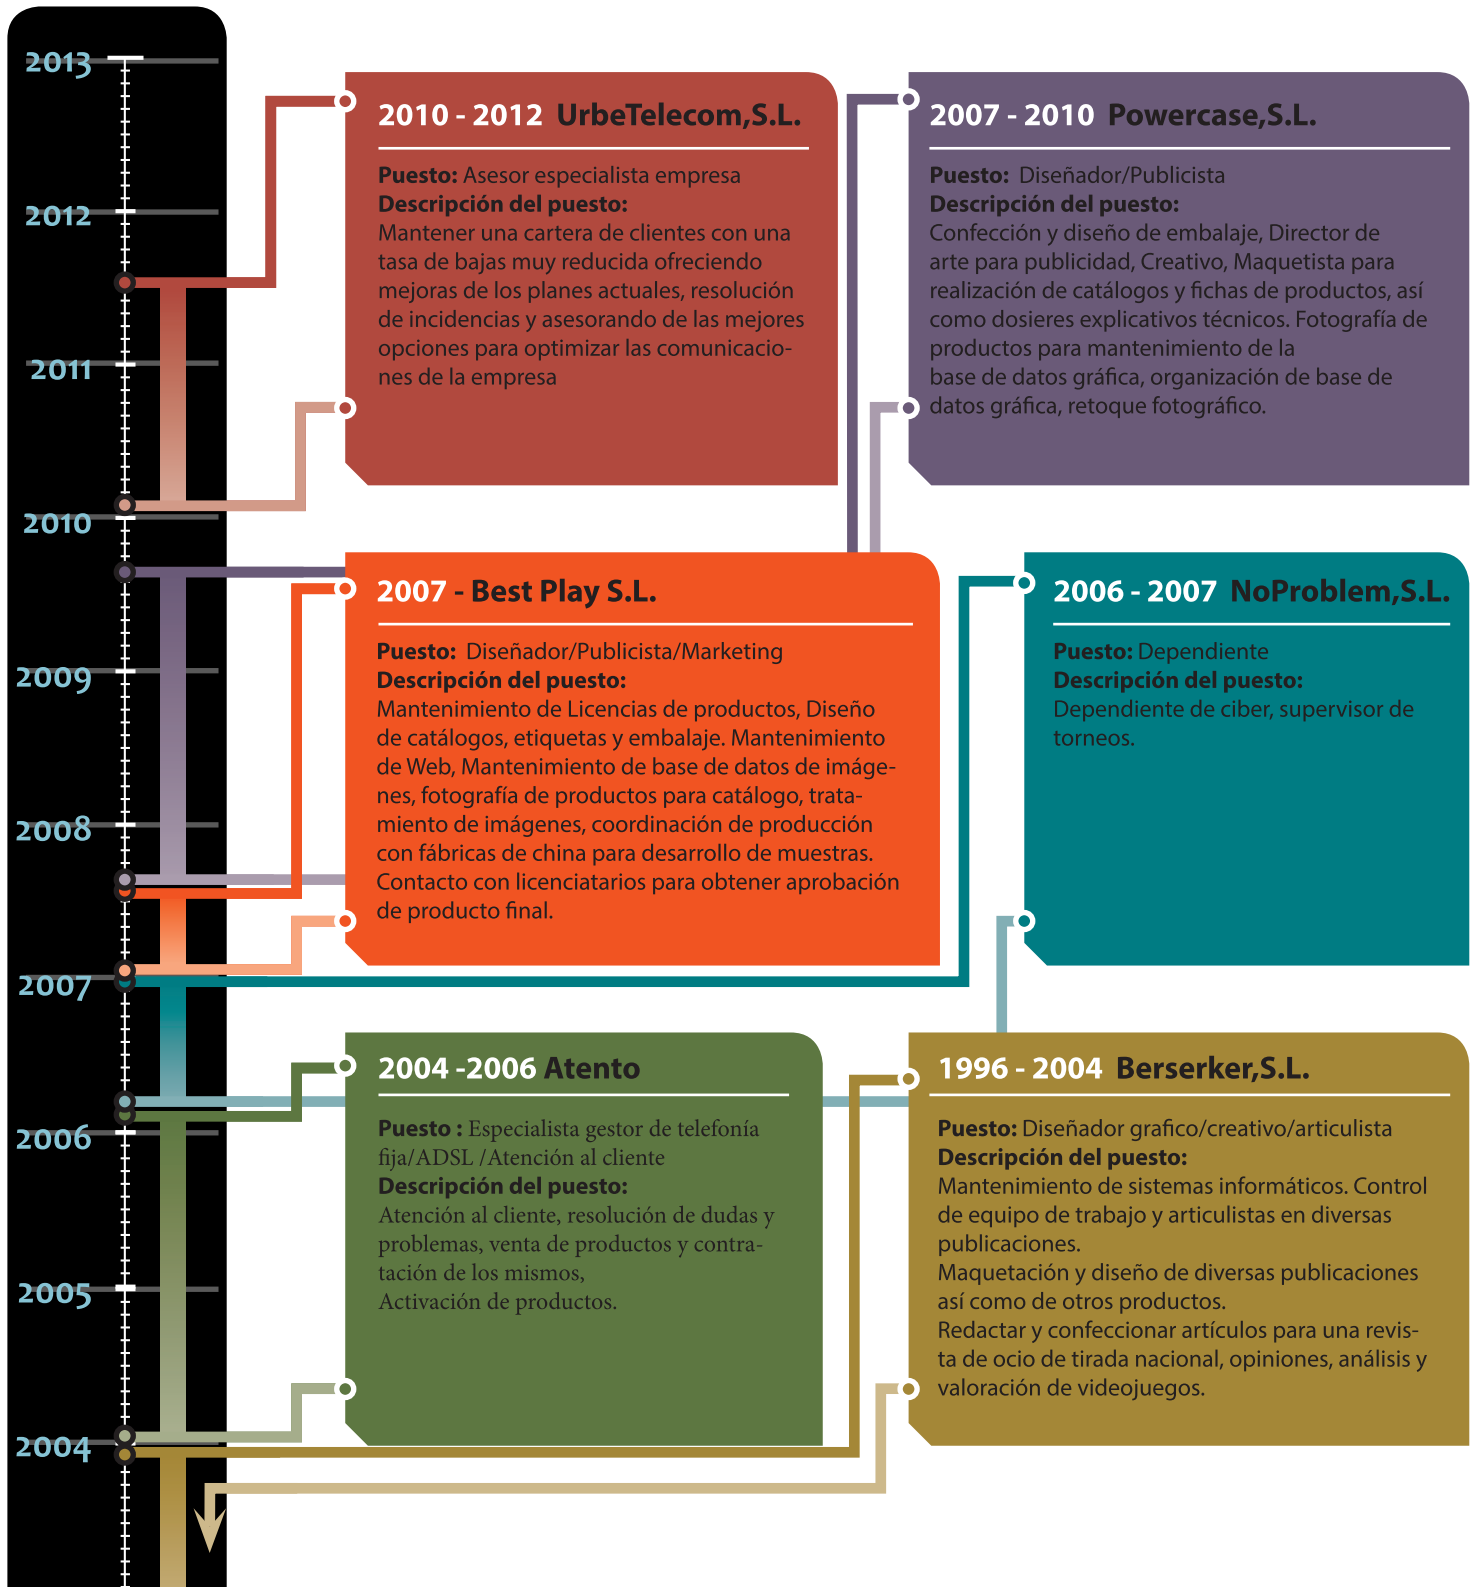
2013
2012
2011
2010
2009
2008
2007
2006
2005
2004

2010 - 2012 UrbeTelecom,S.L.

Puesto: Asesor especialista empresa
Descripción del puesto:
Mantener una cartera de clientes con una tasa de bajas muy reducida ofreciendo mejoras de los planes actuales, resolución de incidencias y asesorando de las mejores opciones para optimizar las comunicaciones de la empresa

2007 - 2010 Powercase,S.L.

Puesto: Diseñador/Publicista
Descripción del puesto:
Confección y diseño de embalaje, Director de arte para publicidad, Creativo, Maquetista para realización de catálogos y fichas de productos, así como dosieres explicativos técnicos. Fotografía de productos para mantenimiento de la base de datos gráfica, organización de base de datos gráfica, retoque fotográfico.

2007 - Best Play S.L.

Puesto: Diseñador/Publicista/Marketing
Descripción del puesto:
Mantenimiento de Licencias de productos, Diseño de catálogos, etiquetas y embalaje. Mantenimiento de Web, Mantenimiento de base de datos de imágenes, fotografía de productos para catálogo, tratamiento de imágenes, coordinación de producción con fábricas de china para desarrollo de muestras. Contacto con licenciatarios para obtener aprobación de producto final.

2006 - 2007 NoProblem,S.L.

Puesto: Dependiente
Descripción del puesto:
Dependiente de ciber, supervisor de torneos.

2004 -2006 Atento

Puesto : Especialista gestor de telefonía fija/ADSL /Atención al cliente
Descripción del puesto:
Atención al cliente, resolución de dudas y problemas, venta de productos y contratación de los mismos,
Activación de productos.

1996 - 2004 Berserker,S.L.

Puesto: Diseñador grafico/creativo/articulista
Descripción del puesto:
Mantenimiento de sistemas informáticos. Control de equipo de trabajo y articulistas en diversas publicaciones.
Maquetación y diseño de diversas publicaciones así como de otros productos.
Redactar y confeccionar artículos para una revista de ocio de tirada nacional, opiniones, análisis y valoración de videojuegos.